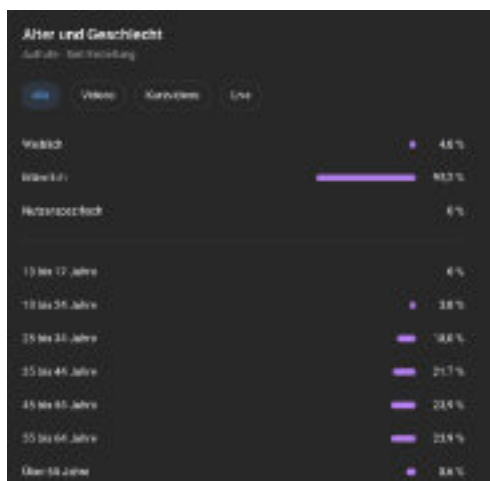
Alter und Geschlecht
Aufrufe · Seit Veröffentlichung

Alle
Videos
Kurzvideos
Live

Weiblich
4,6 %
Männlich
95,3 %
Nutzerspezifisch
0 %

13 bis 17 Jahre
0 %
18 bis 24 Jahre
3,6 %
25 bis 34 Jahre
16,6 %
35 bis 44 Jahre
21,7 %
45 bis 54 Jahre
23,9 %
55 bis 64 Jahre
23,9 %
Über 65 Jahre
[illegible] %